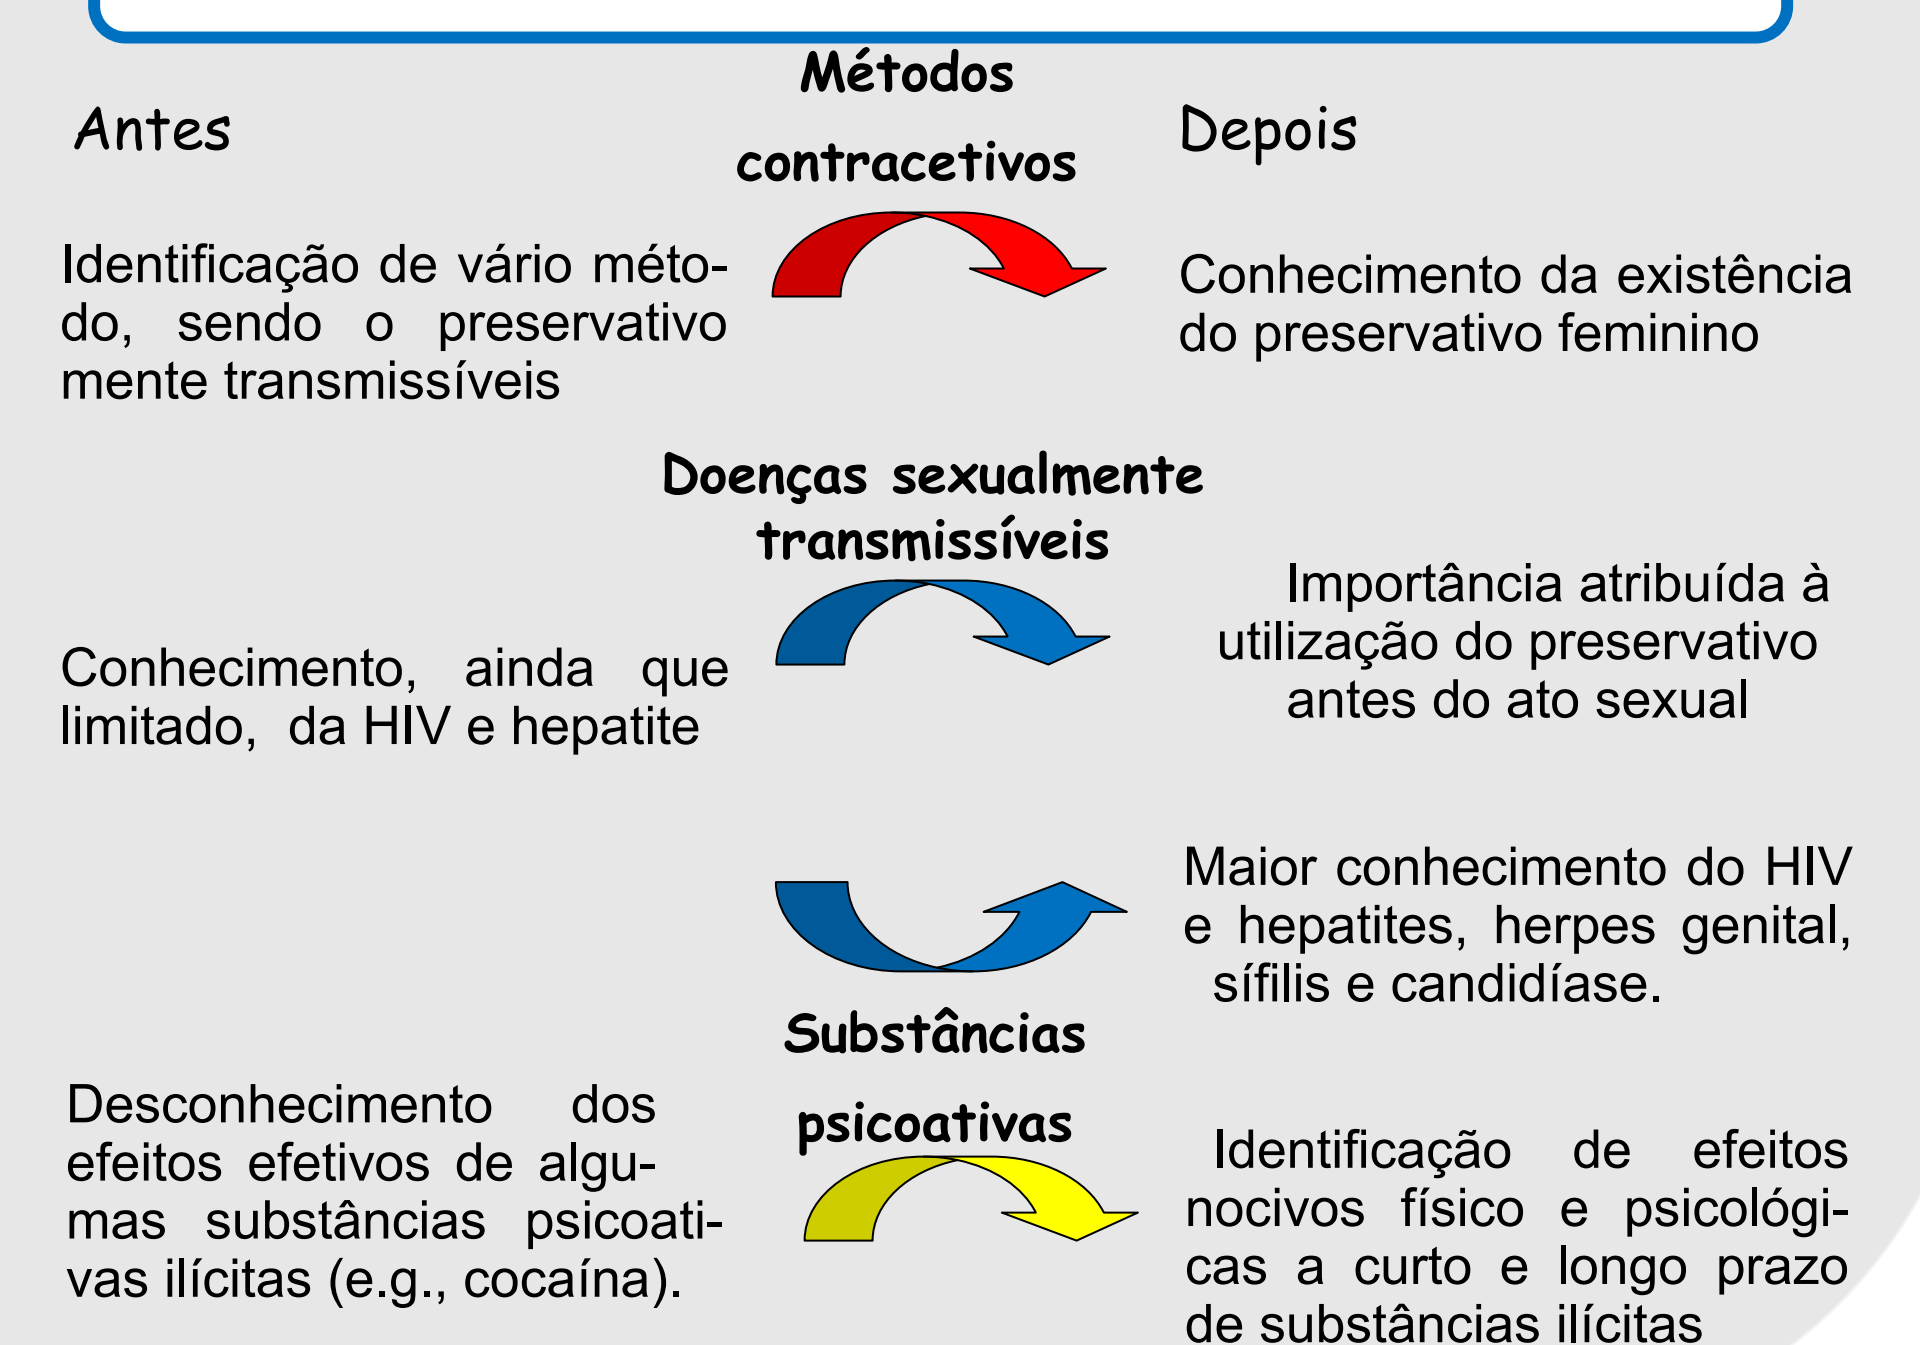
Antes

Métodos contracetivos

Depois

Identificação de vário método, sendo o preservativo mente transmissíveis

Conhecimento da existência do preservativo feminino

Doenças sexualmente transmissíveis

Conhecimento, ainda que limitado, da HIV e hepatite

Importância atribuída à utilização do preservativo antes do ato sexual

Maior conhecimento do HIV e hepatites, herpes genital, sífilis e candidíase.

Substâncias psicoativas

Desconhecimento dos efeitos efetivos de algumas substâncias psicoativas ilícitas (e.g., cocaína).

Identificação de efeitos nocivos físico e psicológicas a curto e longo prazo de substâncias ilícitas